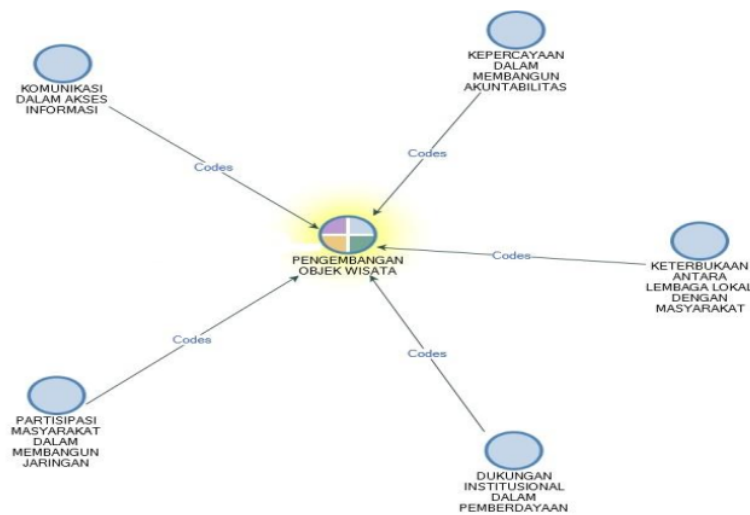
KOMUNIKASI DALAM AKSES INFORMASI

KEPERCAYAAN DALAM MEMBANGUN AKUNTABILITAS

Codes

Codes

PENGEMBANGAN OBJEK WISATA

Codes

KETERBUKAAN ANTARA LEMBAGA LOKAL DENGAN MASYARAKAT

Codes

Codes

PARTISIPASI MASYARAKAT DALAM MEMBANGUN JARINGAN

DUKUNGAN INSTITUSIONAL DALAM PEMBERDAYAAN